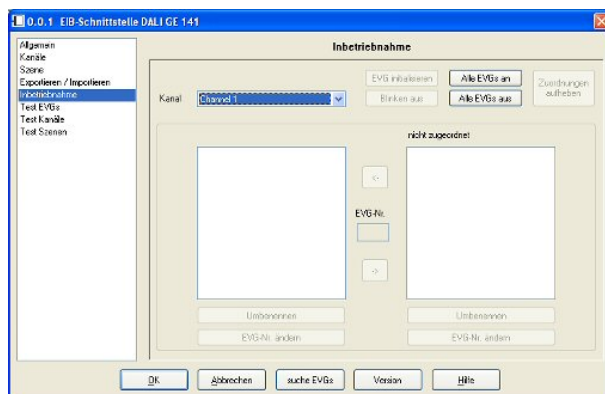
0.0.1 EIB-Schnittstelle DALI GE 141

Allgemein
Kanäle
Szene
Exportieren / Importieren
Inbetriebnahme
Test EVGs
Test Kanäle
Test Szenen

Inbetriebnahme

Kanal
Channel 1

EVG initialisieren
Blinken aus
Alle EVGs an
Alle EVGs aus
Zuordnungen aufheben

nicht zugeordnet

<-
EVG-Nr.
->

Umbenennen
EVG-Nr. ändern
Umbenennen
EVG-Nr. ändern

OK
Abbrechen
suche EVGs
Version
Hilfe